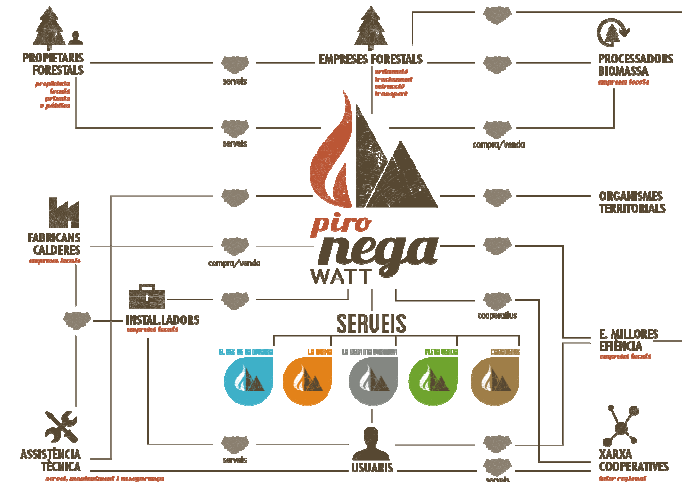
PROPIETARIS FORESTALS
propietaris forestals privats o públics

EMPRESES FORESTALS
aprofitament tractament valorització transport

PROCESSADORS BIOMASSA
empreses locals

serveis

serveis

compra/venda

piro nega WATT

ORGANISMES TERRITORIALS

FABRICANTS CALDERES
empreses locals

compra/venda

INSTAL·LADORS
empreses locals

cooperativa

SERVEIS

E. MILLORES EFICIÈNCIA
empreses locals

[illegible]

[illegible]

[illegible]

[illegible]

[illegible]

ASSISTÈNCIA TÈCNICA
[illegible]

serveis

USUARIS

XARXA COOPERATIVES
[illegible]

serveis